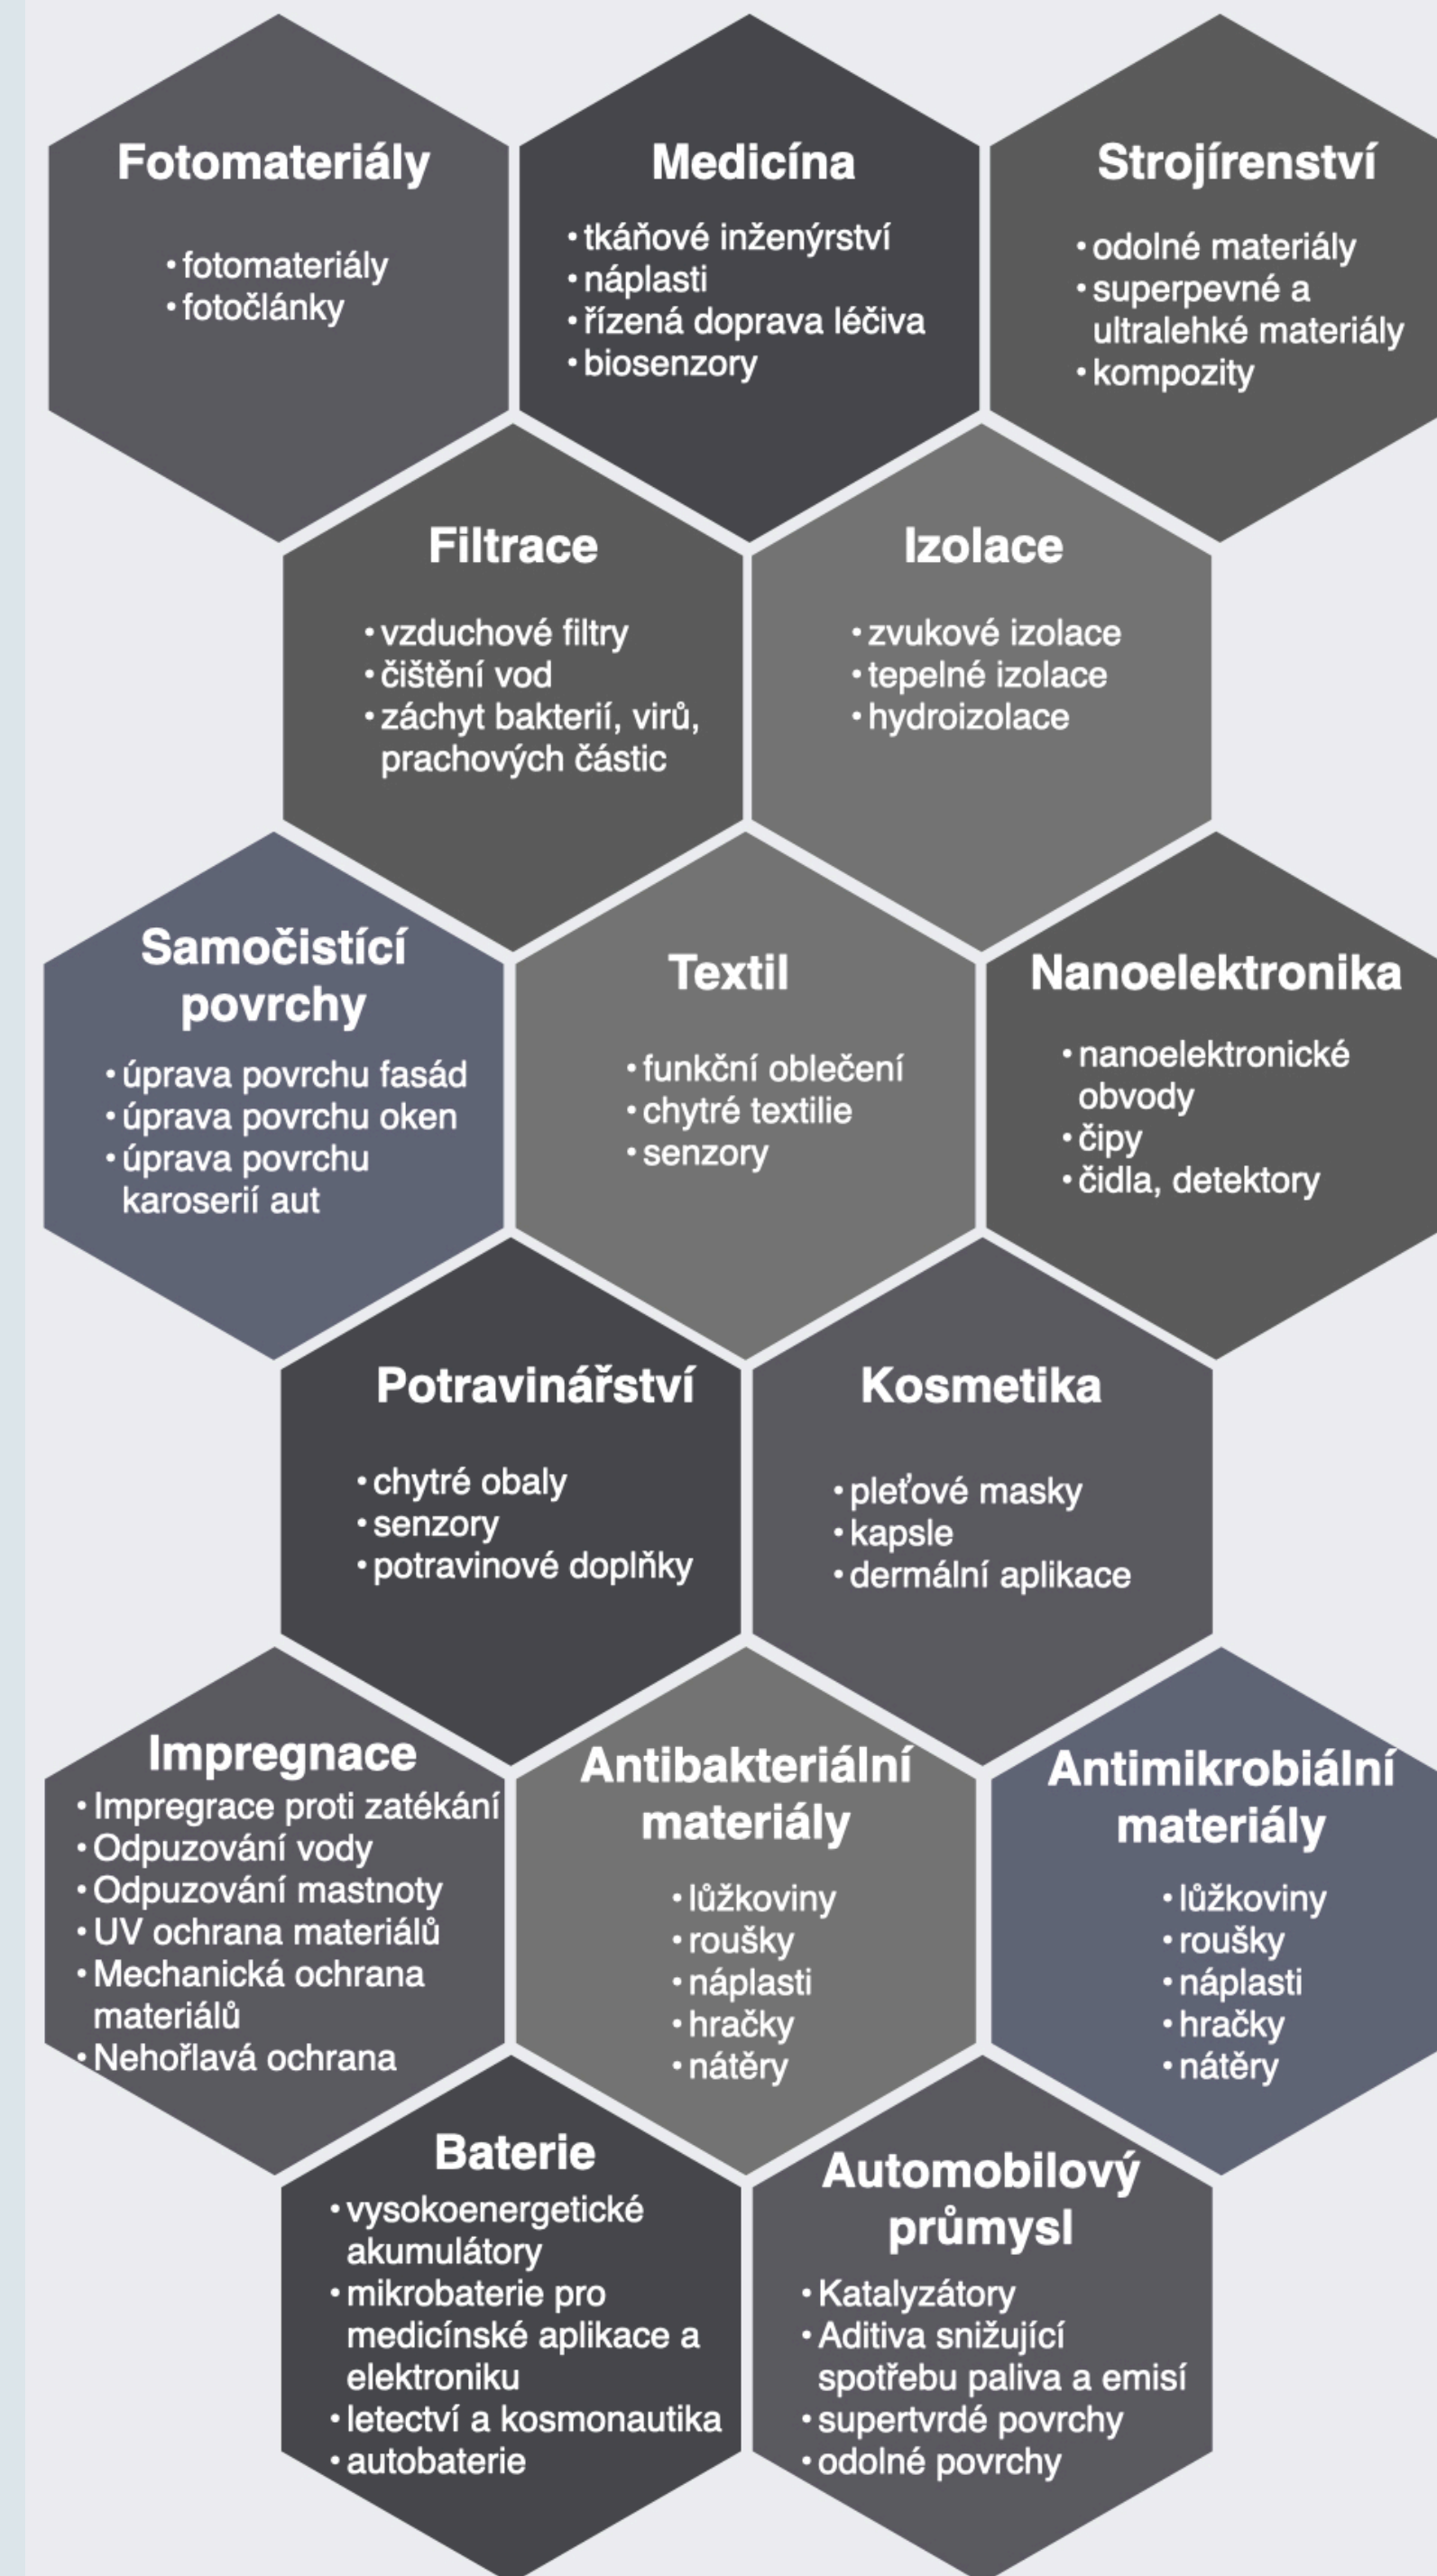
Fotomateriály

- fotomateriály
- fotočlánky

Medicína

- tkáňové inženýrství
- náplasti
- řízená doprava léčiva
- biosenzory

Strojírenství

- odolné materiály
- superpevné a ultralehké materiály
- kompozity

Filtrace

- vzduchové filtry
- čištění vod
- záchyt bakterií, virů, prachových částic

Izolace

- zvukové izolace
- tepelné izolace
- hydroizolace

Samočistící povrchy

- úprava povrchu fasád
- úprava povrchu oken
- úprava povrchu karoserií aut

Textil

- funkční oblečení
- chytré textilie
- senzory

Nanoelektronika

- nanoelektronické obvody
- čipy
- čidla, detektory

Potravinářství

- chytré obaly
- senzory
- potravinové doplňky

Kosmetika

- pleťové masky
- kapsle
- dermální aplikace

Impregnace

- Impregrace proti zatékání
- Odpuzování vody
- Odpuzování mastnoty
- UV ochrana materiálů
- Mechanická ochrana materiálů
- Nehořlavá ochrana

Antibakteriální materiály

- lůžkoviny
- roušky
- náplasti
- hračky
- nátěry

Antimikrobiální materiály

- lůžkoviny
- roušky
- náplasti
- hračky
- nátěry

Baterie

- vysokoenergetické akumulátory
- mikrobaterie pro medicínské aplikace a elektroniku
- letectví a kosmonautika
- autobaterie

Automobilový průmysl

- Katalyzátory
- Aditiva snižující spotřebu paliva a emisí
- supertvrdé povrchy
- odolné povrchy